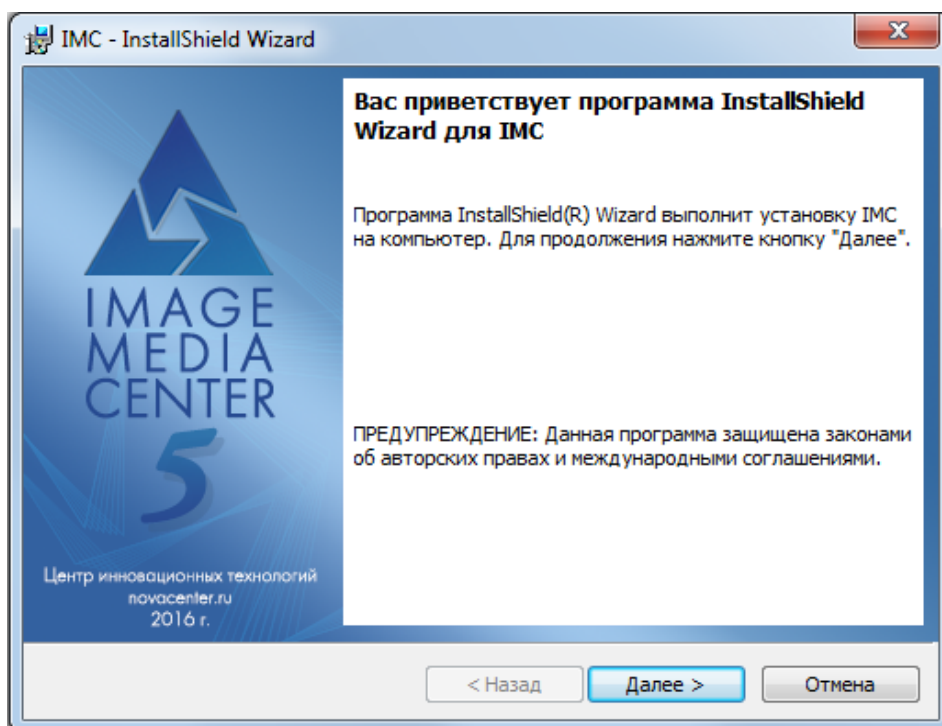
IMC - InstallShield Wizard

IMAGE MEDIA CENTER 5

Центр инновационных технологий
novacenter.ru
2016 г.

Вас приветствует программа InstallShield Wizard для IMC

Программа InstallShield(R) Wizard выполнит установку IMC на компьютер. Для продолжения нажмите кнопку "Далее".

ПРЕДУПРЕЖДЕНИЕ: Данная программа защищена законами об авторских правах и международными соглашениями.

< Назад | Далее > | Отмена